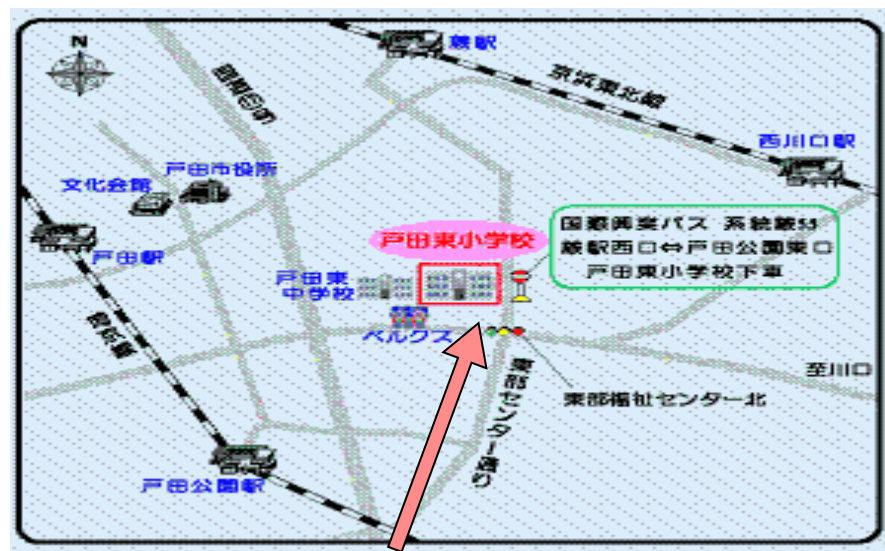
N

蕨駅

京浜東北線

国道17号

西川口駅

戸田市役所

文化会館

戸田駅

戸田東小学校

国際興業バス 系統蕨53
蕨駅西口⇔戸田公園東口
戸田東小学校下車

戸田東中学校

ベルクス

埼京線

東部センター通り

東部福祉センター北

至川口

戸田公園駅